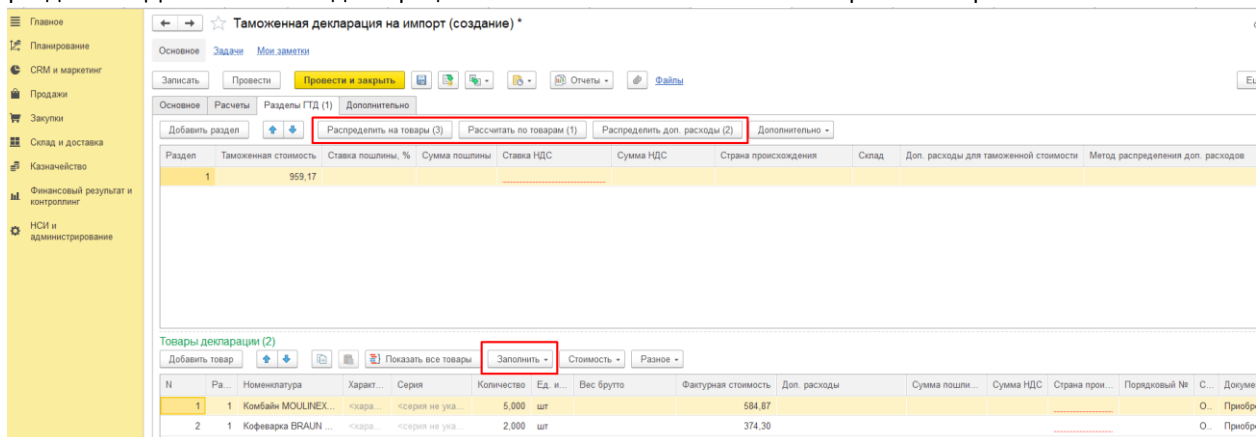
Главное
Планирование
CRM и маркетинг
Продажи
Закупки
Склад и доставка
Казначейство
Финансовый результат и контроллинг
НСИ и администрирование

Таможенная декларация на импорт (создание) *

Основное Задачи Мои заметки

Записать Провести Провести и закрыть Отчеты Файлы

Основное Расчеты Разделы ГТД (1) Дополнительно

Добавить раздел Распределить на товары (3) Рассчитать по товарам (1) Распределить доп. расходы (2) Дополнительно

| Раздел | Таможенная стоимость | Ставка пошлины, % | Сумма пошлины | Ставка НДС | Сумма НДС | Страна происхождения | Склад | Доп. расходы для таможенной стоимости | Метод распределения доп. расходов |
|---|---|---|---|---|---|---|---|---|---|
| 1 | 959,17 | | | | | | | | |

Товары декларации (2)

Добавить товар Показать все товары Заполнить Стоимость Разное

| N | Ра... | Номенклатура | Характ... | Серия | Количество | Ед. и... | Вес брутто | Фактурная стоимость | Доп. расходы | Сумма пошли... | Сумма НДС | Страна прои... | Порядковый № | С... | Докуме |
|---|---|---|---|---|---|---|---|---|---|---|---|---|---|---|---|
| 1 | 1 | Комбайн MOULINEX... | <хара... | <серия не ука... | 5,000 | шт | | 584,87 | | | | | | О... | Приобр |
| 2 | 1 | Кофеварка BRAUN ... | <хара... | <серия не ука... | 2,000 | шт | | 374,30 | | | | | | О... | Приобр |